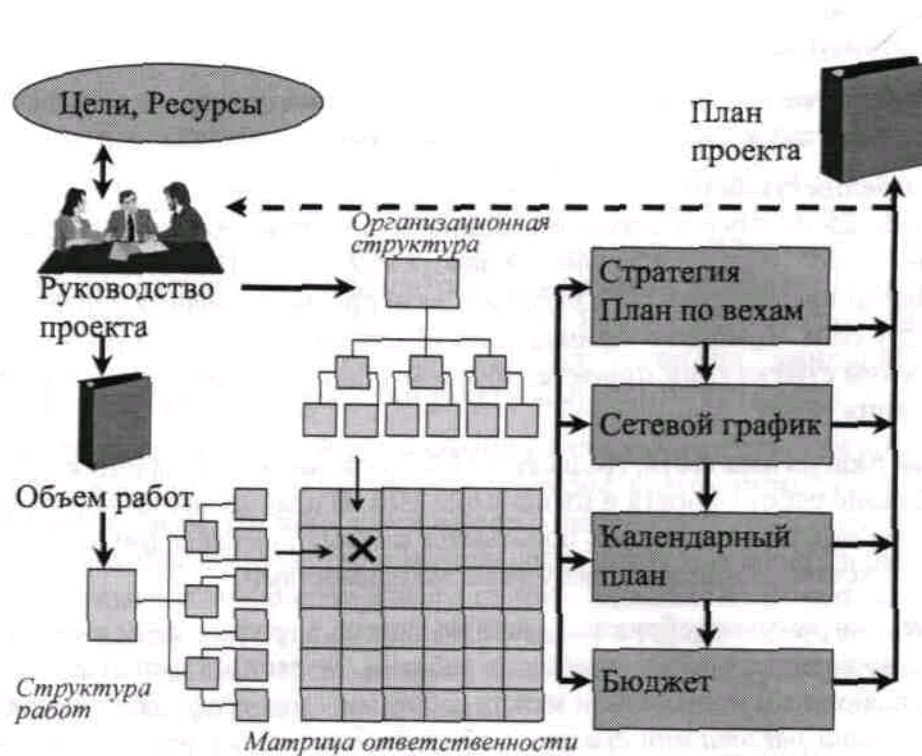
Цели, Ресурсы

План проекта

Организационная структура

Руководство проекта

Стратегия План по вехам

Сетевой график

Объем работ

×

Календарный план

Бюджет

Структура работ

Матрица ответственности